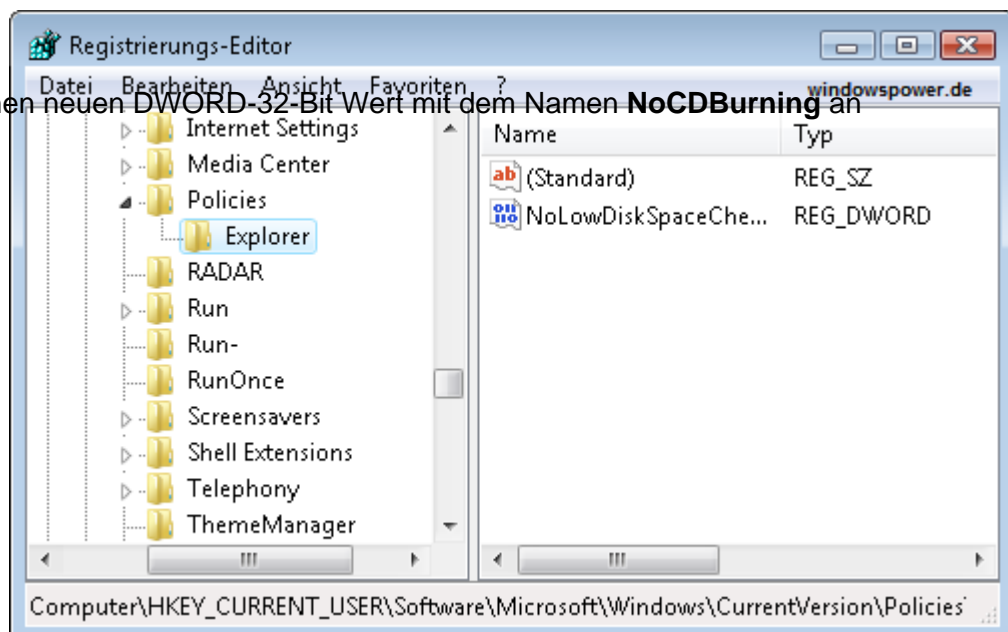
Registrierungs-Editor

Datei Bearbeiten Ansicht Favoriten ?

windowspower.de

en neuen DWORD-32-Bit Wert mit dem Namen **NoCDBurning** an

Internet Settings
Media Center
Policies
Explorer
RADAR
Run
Run-
RunOnce
Screensavers
Shell Extensions
Telephony
ThemeManager

| Name | Typ |
|---|---|
| (Standard) | REG_SZ |
| NoLowDiskSpaceChe... | REG_DWORD |

Computer\HKEY_CURRENT_USER\Software\Microsoft\Windows\CurrentVersion\Policies\